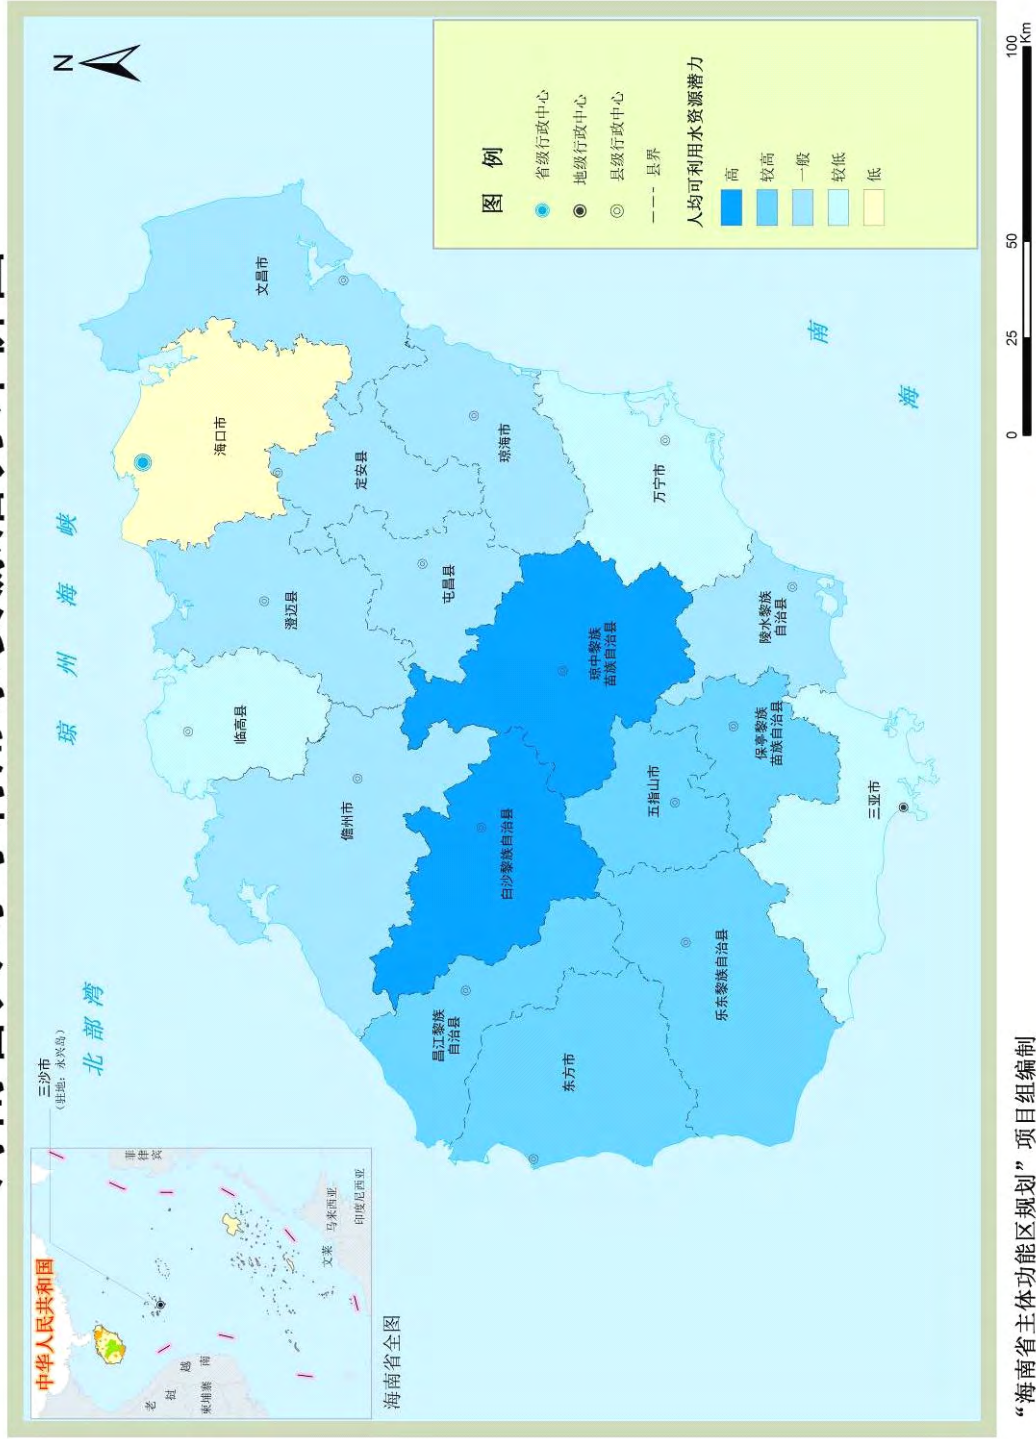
N

图 例

省级行政中心

地级行政中心

县级行政中心

县界

人均可利用水资源潜力

高

较高

一般

较低

低

0 25 50 100 Km

文昌市

海口市

琼 州 海 峡

定安县

琼海市

万宁市

屯昌县

澄迈县

琼中黎族苗族自治县

陵水黎族自治县

临高县

保亭黎族苗族自治县

儋州市

五指山市

三亚市

白沙黎族自治县

乐东黎族自治县

昌江黎族自治县

东方市

北 部 湾

南

海

三沙市
(驻地：永兴岛)

中华人民共和国

老 挝

越 南

柬埔寨

菲律宾

马来西亚

文莱

印度尼西亚

海南省全图

“海南省主体功能区规划”项目组编制